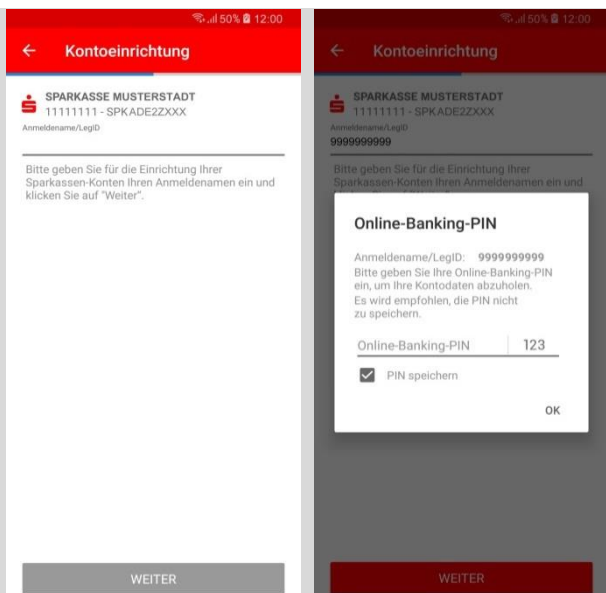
50% 12:00

Kontoeinrichtung

SPARKASSE MUSTERSTADT
11111111 - SPKADE2ZXXX
Anmeldename/LegID

Bitte geben Sie für die Einrichtung Ihrer Sparkassen-Konten Ihren Anmeldenamen ein und klicken Sie auf "Weiter".

WEITER

50% 12:00

Kontoeinrichtung

SPARKASSE MUSTERSTADT
11111111 - SPKADE2ZXXX
Anmeldename/LegID
9999999999

Bitte geben Sie für die Einrichtung Ihrer Sparkassen-Konten Ihren Anmeldenamen ein und

Online-Banking-PIN

Anmeldename/LegID: 9999999999
Bitte geben Sie Ihre Online-Banking-PIN ein, um Ihre Kontodaten abzuholen.
Es wird empfohlen, die PIN nicht zu speichern.

Online-Banking-PIN 123

PIN speichern

OK

WEITER